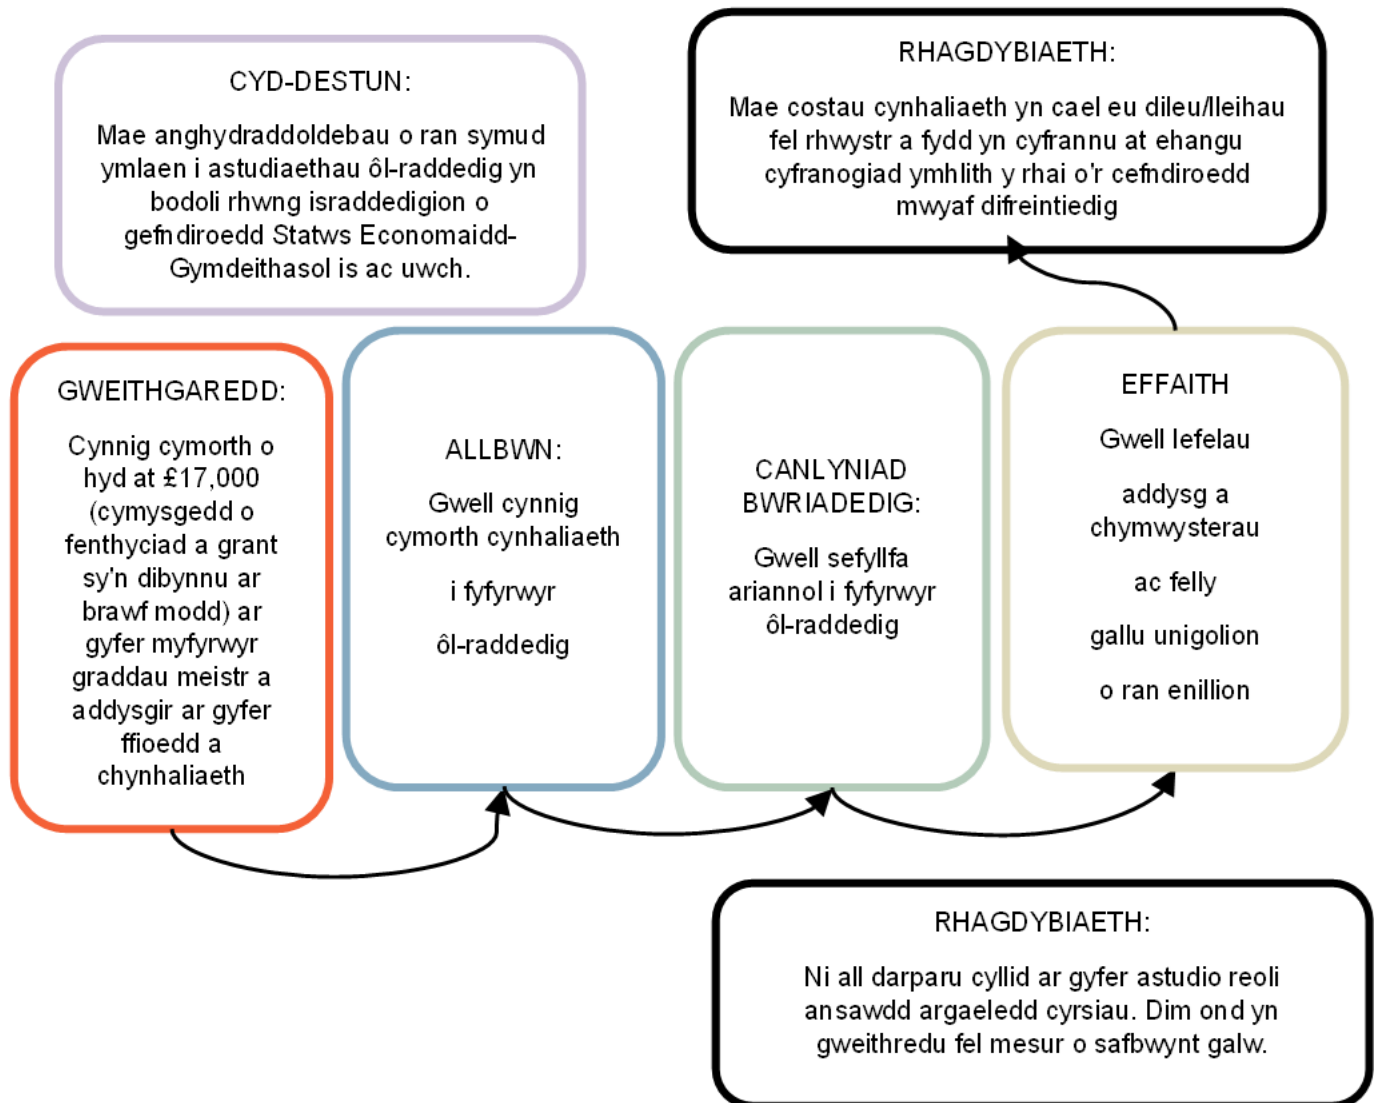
CYD-DESTUN:

Mae anghydraddoldebau o ran symud ymlaen i astudiaethau ôl-raddedig yn bodoli rhwng israddedigion o gefndiroedd Statws Economaidd-Gymdeithasol is ac uwch.

RHAGDYBIAETH:

Mae costau cynhaliaeth yn cael eu dileu/lleihau fel rhwystr a fydd yn cyfrannu at ehangu cyfranogiad ymhlith y rhai o'r cefndiroedd mwyaf difreintiedig

GWEITHGAREDD:

Cynnig cymorth o hyd at £17,000 (cymysgedd o fenthyciad a grant sy'n dibynnu ar brawf modd) ar gyfer myfyrwyr graddau meistr a addysgir ar gyfer ffioedd a chynhaliaeth

ALLBWN:

Gwell cynnig cymorth cynhaliaeth

i fyfyrwyr

ôl-raddedig

CANLYNIAD BWRIADEDIG:

Gwell sefyllfa ariannol i fyfyrwyr ôl-raddedig

EFFAITH

Gwell lefelau

addysg a chymwysterau

ac felly

gallu unigolion

o ran enillion

RHAGDYBIAETH:

Ni all darparu cyllid ar gyfer astudio reoli ansawdd argaeledd cyrsiau. Dim ond yn gweithredu fel mesur o safbwynt galw.